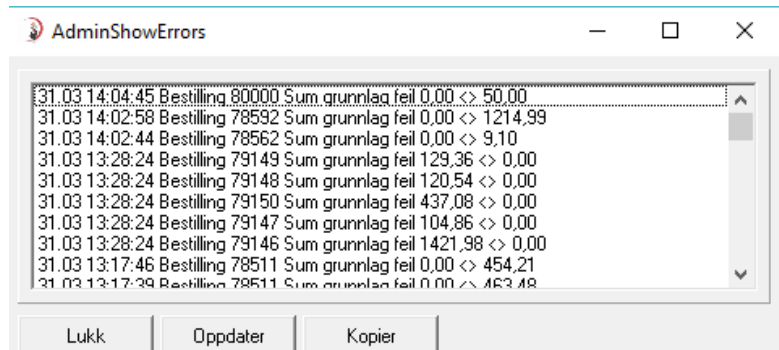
AdminShowErrors

31.03 14:04:45 Bestilling 80000 Sum grunnlag feil 0,00 <> 50,00
31.03 14:02:58 Bestilling 78592 Sum grunnlag feil 0,00 <> 1214,99
31.03 14:02:44 Bestilling 78562 Sum grunnlag feil 0,00 <> 9,10
31.03 13:28:24 Bestilling 79149 Sum grunnlag feil 129,36 <> 0,00
31.03 13:28:24 Bestilling 79148 Sum grunnlag feil 120,54 <> 0,00
31.03 13:28:24 Bestilling 79150 Sum grunnlag feil 437,08 <> 0,00
31.03 13:28:24 Bestilling 79147 Sum grunnlag feil 104,86 <> 0,00
31.03 13:28:24 Bestilling 79146 Sum grunnlag feil 1421,98 <> 0,00
31.03 13:17:46 Bestilling 78511 Sum grunnlag feil 0,00 <> 454,21
31.03 13:17:39 Bestilling 78511 Sum grunnlag feil 0,00 <> 463,48

Lukk
Oppdater
Kopier